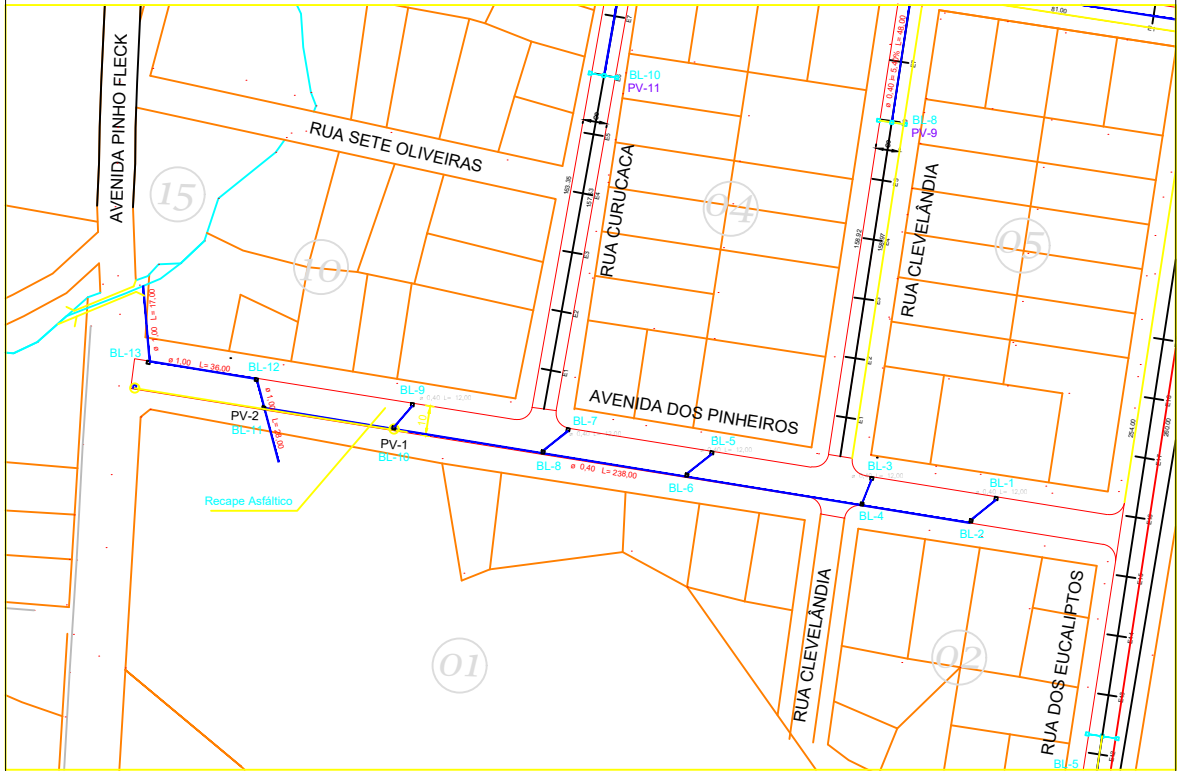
AVENIDA PINHO FLECK
RUA SETE OLIVEIRAS
RUA CURUCACA
RUA CLEVELÂNDIA
AVENIDA DOS PINHEIROS
RUA CLEVELÂNDIA
RUA DOS EUCALIPTOS
15
10
04
05
01
02
BL-10
PV-11
BL-8
PV-9
BL-13
BL-12
ø 1,00 L= 36,00
ø 1,00 L= 17,00
PV-2
BL-11
BL-9
PV-1
BL-10
BL-7
BL-8
ø 0,40 L= 236,00
BL-5
BL-6
BL-3
BL-4
BL-1
BL-2
BL-5
Recape Asfáltico
81,00